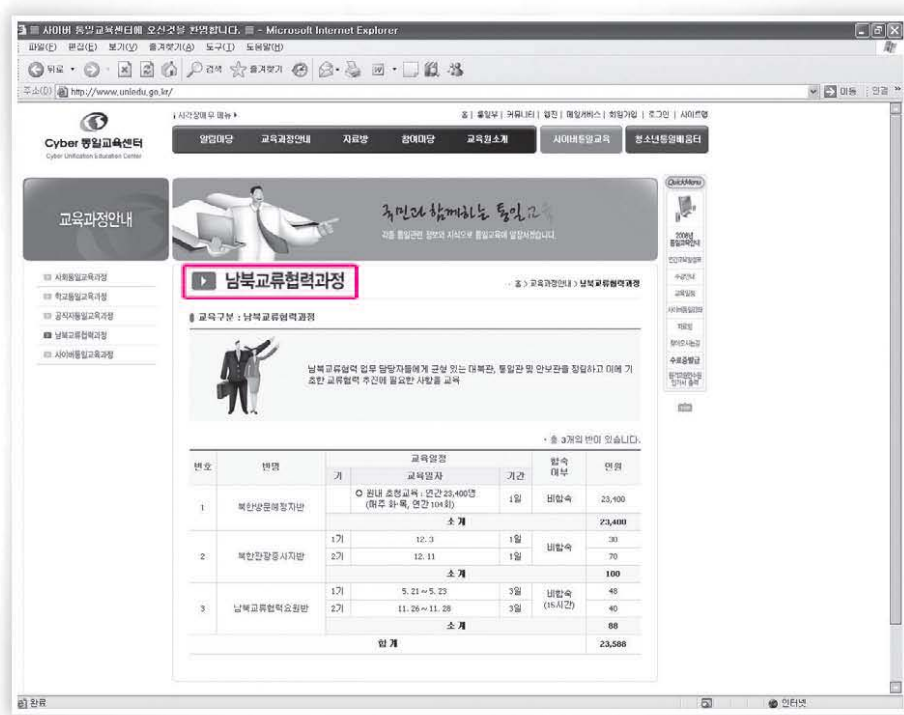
사이버 통일교육센터에 오신것을 환영합니다. - Microsoft Internet Explorer

파일(F) 편집(E) 보기(V) 즐겨찾기(A) 도구(T) 도움말(H)

뒤로 · 검색 즐겨찾기

주소(D) http://www.uniedu.go.kr/ 이동 연결

시각장애우 메뉴 ▸

홈 | 종합안내 | 커뮤니티 | 협찬 | 메일서비스 | 회원가입 | 로그인 | 사이트맵

Cyber 통일교육센터
Cyber Unification Education Center

알림마당 교육과정안내 자료방 참여마당 교육원소개 사이버통일교육 청소년통일체험관

교육과정안내

국민과 함께하는 통일교육

각종 통일관련 정보와 지식으로 통일교육에 앞장서겠습니다.

QuickMenu

사회통일교육과정
학교통일교육과정
공직자통일교육과정
남북교류협력과정
사이버통일교육과정

남북교류협력과정

홈 > 교육과정안내 > 남북교류협력과정

교육구분 : 남북교류협력과정

남북교류협력 업무 담당자들에게 균형 있는 대북관, 통일관 및 안보관을 정립하고 이에 기초한 교류협력 추진에 필요한 사항을 교육

총 3개의 반이 있습니다.

| 번호 | 반명 | 교육일정 기 | 교육일자 | 기간 | 합숙여부 | 인원 |
|---|---|---|---|---|---|---|
| 1 | 북한상품해정지반 | | ○ 원내 초청교육 : 연간 23,400명 (매주 화·목, 연간 104회) | 1일 | 비합숙 | 23,400 |
| | | | 소 계 | | | 23,400 |
| 2 | 북한관광증서지반 | 1기 | 12. 3 | 1일 | 비합숙 | 30 |
| | | 2기 | 12. 11 | 1일 | | 70 |
| | | | 소 계 | | | 100 |
| 3 | 남북교류협력요원반 | 1기 | 5. 21 ~ 5. 23 | 3일 | 비합숙 (15시간) | 48 |
| | | 2기 | 11. 26 ~ 11. 28 | 3일 | | 40 |
| | | | 소 계 | | | 88 |
| | | | 합 계 | | | 23,588 |

완료 인터넷